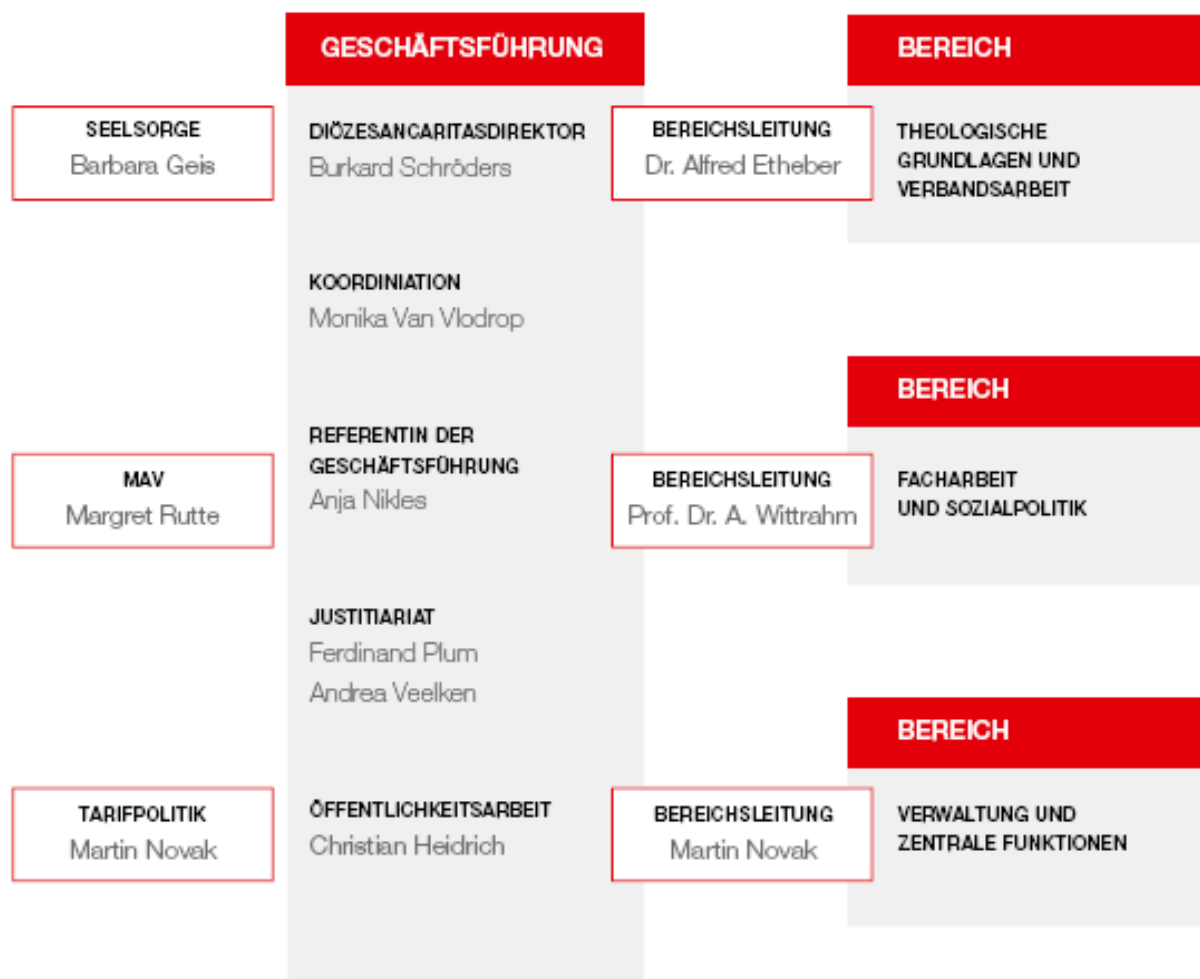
GESCHÄFTSFÜHRUNG

SEELSORGE
Barbara Geis

DIÖZESANCARITASDIREKTOR
Burkard Schröders

KOORDINIATION
Monika Van Vlodrop

MAV
Margret Rutte

REFERENTIN DER GESCHÄFTSFÜHRUNG
Anja Nikles

JUSTITIARIAT
Ferdinand Plum
Andrea Veelken

TARIFPOLITIK
Martin Novak

ÖFFENTLICHKEITSARBEIT
Christian Heidrich

BEREICHSLEITUNG
Dr. Alfred Etheber

BEREICH
THEOLOGISCHE GRUNDLAGEN UND VERBANDSARBEIT

BEREICHSLEITUNG
Prof. Dr. A. Wittrahm

BEREICH
FACHARBEIT UND SOZIALPOLITIK

BEREICHSLEITUNG
Martin Novak

BEREICH
VERWALTUNG UND ZENTRALE FUNKTIONEN